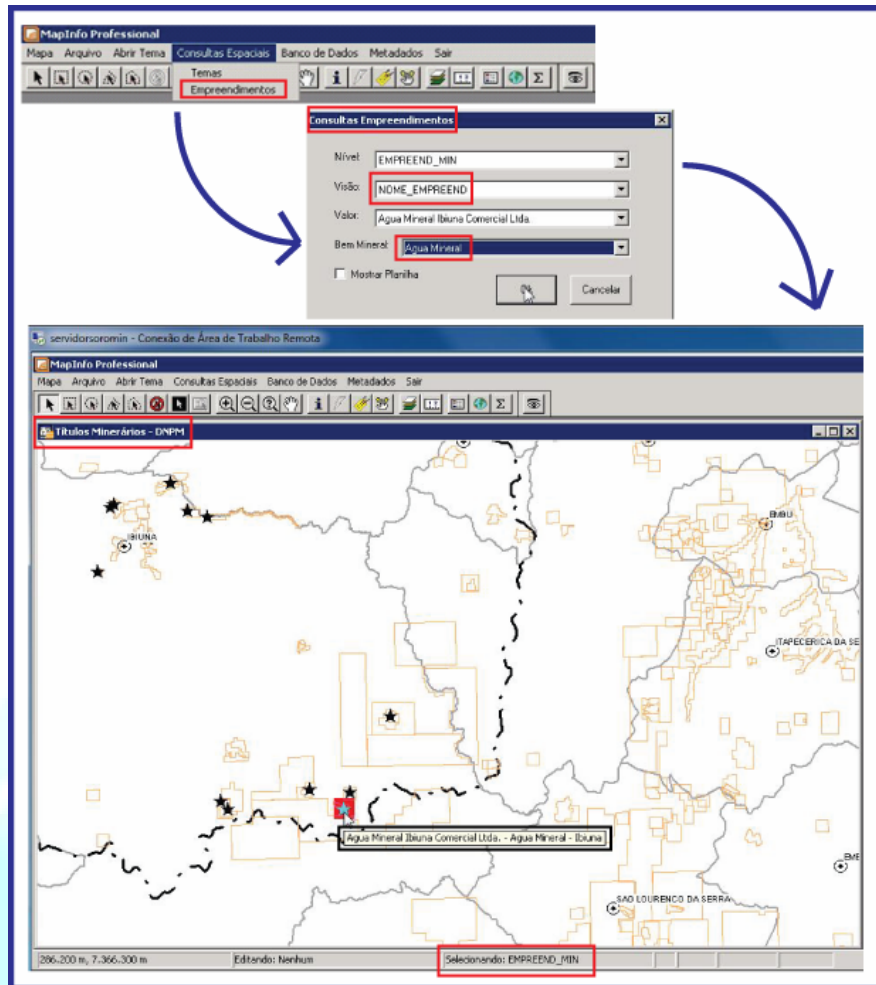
MapInfo Professional

Mapa Arquivo Abrir Tema Consultas Espaciais Banco de Dados Metadados Sair

Temas
Empreendimentos

Consultas Empreendimentos

Nível EMPREEND_MIN
Visão NOME_EMPREEND
Valor Agua Mineral Ibiuna Comercial Ltda.
Bem Mineral Agua Mineral
Mostrar Planilha

Cancelar

servidorsoromin - Conexão de Área de Trabalho Remota

MapInfo Professional

Mapa Arquivo Abrir Tema Consultas Espaciais Banco de Dados Metadados Sair

Títulos Minerários - DNPM

IBIUNA

EMBU

ITAPECERICA DA SE

Agua Mineral Ibiuna Comercial Ltda. - Agua Mineral - Ibiuna

EME

SAO LOURENCO DA SERRA

286.200 m, 7.366.300 m
Editando: Nenhum
Selecionando: EMPREEND_MIN